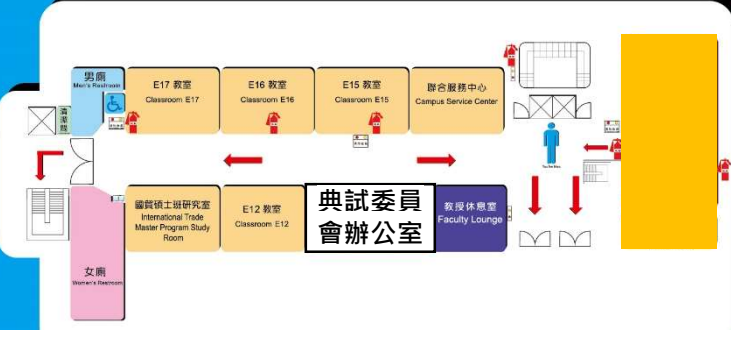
男廁
Men's Restroom

清潔間

E17 教室
Classroom E17

E16 教室
Classroom E16

E15 教室
Classroom E15

聯合服務中心
Campus Service Center

國貿碩士班研究室
International Trade Master Program Study Room

E12 教室
Classroom E12

典試委員
會辦公室

教授休息室
Faculty Lounge

女廁
Women's Restroom

You Are Here